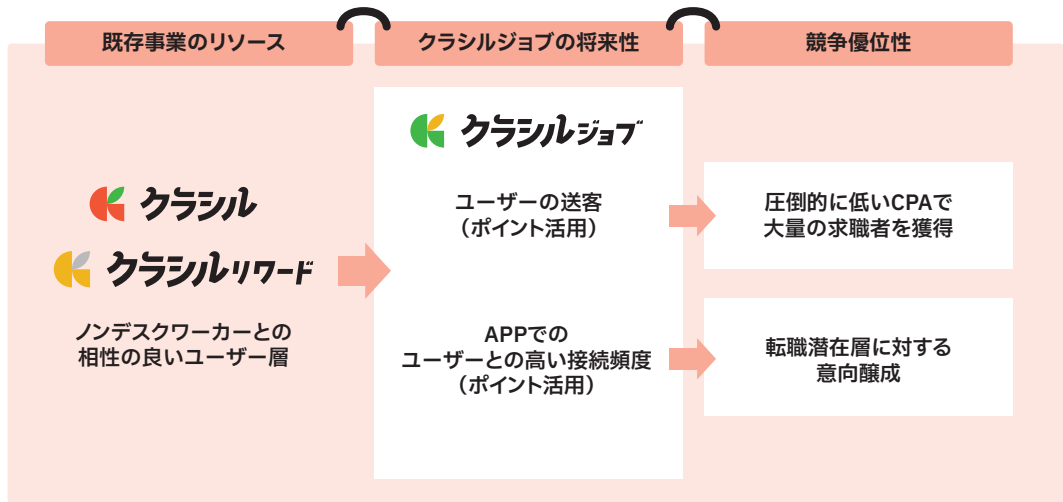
既存事業のリソース

クラシルジョブの将来性

競争優位性

クラシル

クラシルリワード

ノンデスクワーカーとの相性の良いユーザー層

クラシルジョブ

ユーザーの送客
（ポイント活用）

APPでの
ユーザーとの高い接続頻度
（ポイント活用）

圧倒的に低いCPAで
大量の求職者を獲得

転職潜在層に対する
意向醸成